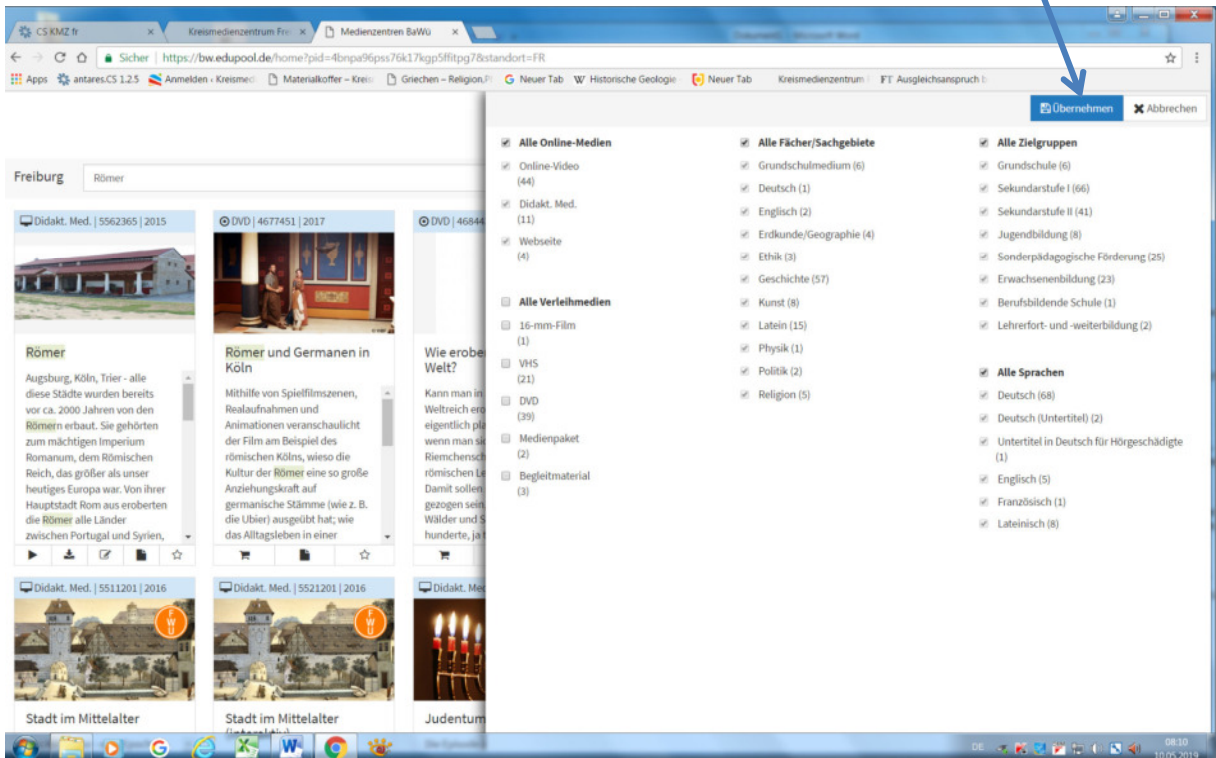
CS KMZ fr ×
Kreismedienzentrum Fre ×
Medienzentren BaWü ×

Sicher | https://bw.edupool.de/home?pid=4bnpa96pss76k17kgp5ffitpg7&standort=FR

Apps antares.CS 1.2.5 Anmelden ‹ Kreismed Materialkoffer – Kreis Griechen – Religion.P Neuer Tab Historische Geologie Neuer Tab Kreismedienzentrum FT Ausgleichsanspruch b

Übernehmen
Abbrechen

Freiburg
Römer

Didakt. Med. | 5562365 | 2015
Römer
Augsburg, Köln, Trier - alle diese Städte wurden bereits vor ca. 2000 Jahren von den Römern erbaut. Sie gehörten zum mächtigen Imperium Romanum, dem Römischen Reich, das größer als unser heutiges Europa war. Von ihrer Hauptstadt Rom aus eroberten die Römer alle Länder zwischen Portugal und Syrien,

DVD | 4677451 | 2017
Römer und Germanen in Köln
Mithilfe von Spielfilmszenen, Realaufnahmen und Animationen veranschaulicht der Film am Beispiel des römischen Kölns, wieso die Kultur der Römer eine so große Anziehungskraft auf germanische Stämme (wie z. B. die Ubier) ausgeübt hat; wie das Alltagsleben in einer

DVD | 46844
Wie erober Welt?
Kann man in Weltreich ero eigentlich pla wenn man si Riemchensch römischen Le Damit sollen gezogen sein Wälder und S hunderte, ja

Didakt. Med. | 5511201 | 2016
Stadt im Mittelalter

Didakt. Med. | 5521201 | 2016
Stadt im Mittelalter

Didakt. Med
Judentum

Alle Online-Medien
Online-Video (44)
Didakt. Med. (11)
Webseite (4)

Alle Verleihmedien
16-mm-Film (1)
VHS (21)
DVD (39)
Medienpaket (2)
Begleitmaterial (3)

Alle Fächer/Sachgebiete
Grundschulmedium (6)
Deutsch (1)
Englisch (2)
Erdkunde/Geographie (4)
Ethik (3)
Geschichte (57)
Kunst (8)
Latein (15)
Physik (1)
Politik (2)
Religion (5)

Alle Zielgruppen
Grundschule (6)
Sekundarstufe I (66)
Sekundarstufe II (41)
Jugendbildung (8)
Sonderpädagogische Förderung (25)
Erwachsenenbildung (23)
Berufsbildende Schule (1)
Lehrerfort- und -weiterbildung (2)

Alle Sprachen
Deutsch (68)
Deutsch (Untertitel) (2)
Untertitel in Deutsch für Hörgeschädigte (1)
Englisch (5)
Französisch (1)
Lateinisch (8)

DE 08:10 10.05.2019